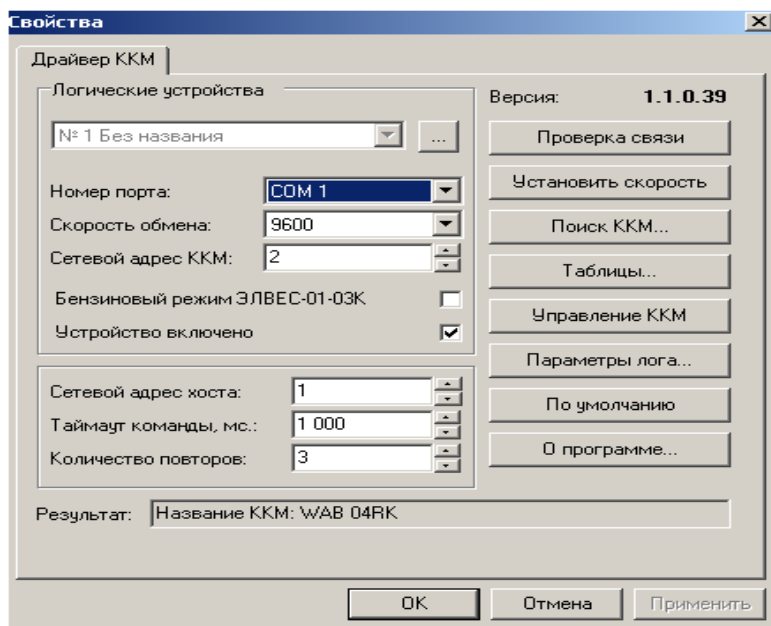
Свойства
×
Драйвер ККМ

Логические устройства
№ 1 Без названия
...
Номер порта: COM 1
Скорость обмена: 9600
Сетевой адрес ККМ: 2
Бензиновый режим ЭЛВЕС-01-03К
Устройство включено

Сетевой адрес хоста: 1
Таймаут команды, мс.: 1 000
Количество повторов: 3

Версия: 1.1.0.39
Проверка связи
Установить скорость
Поиск ККМ...
Таблицы...
Управление ККМ
Параметры лога...
По умолчанию
О программе...

Результат: Название ККМ: WAB 04RK

OK
Отмена
Применить